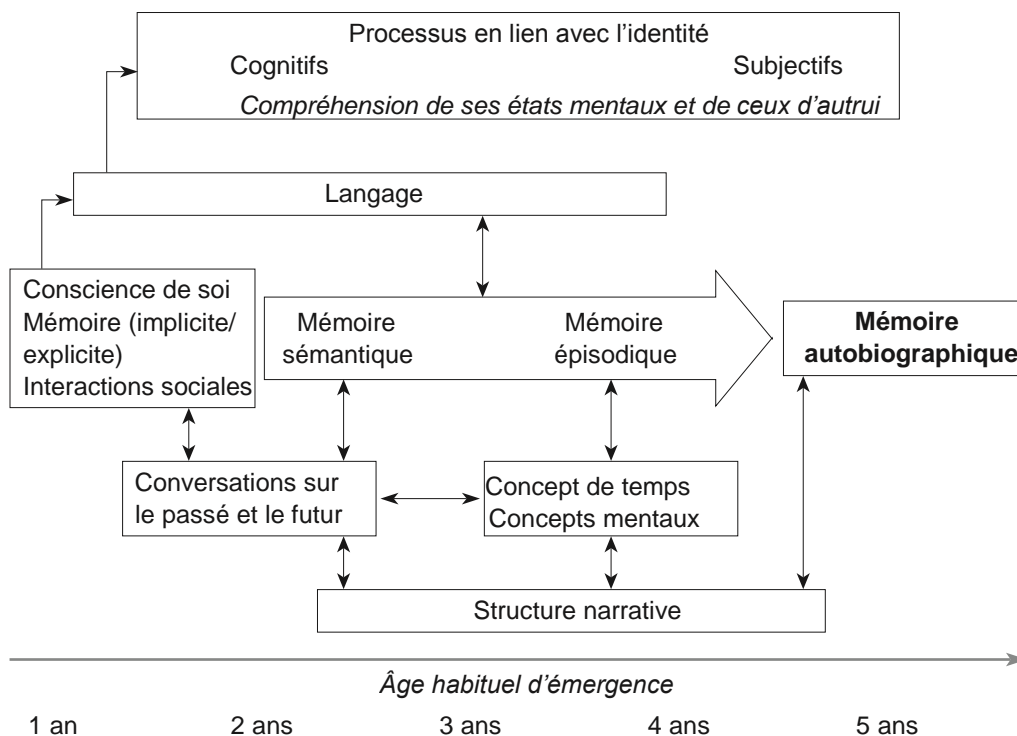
Processus en lien avec l'identité
Cognitifs
Subjectifs
Compréhension de ses états mentaux et de ceux d'autrui

Langage

Conscience de soi
Mémoire (implicite/explicite)
Interactions sociales

Mémoire sémantique
Mémoire épisodique

Mémoire autobiographique

Conversations sur le passé et le futur

Concept de temps
Concepts mentaux

Structure narrative

Âge habituel d'émergence

1 an
2 ans
3 ans
4 ans
5 ans